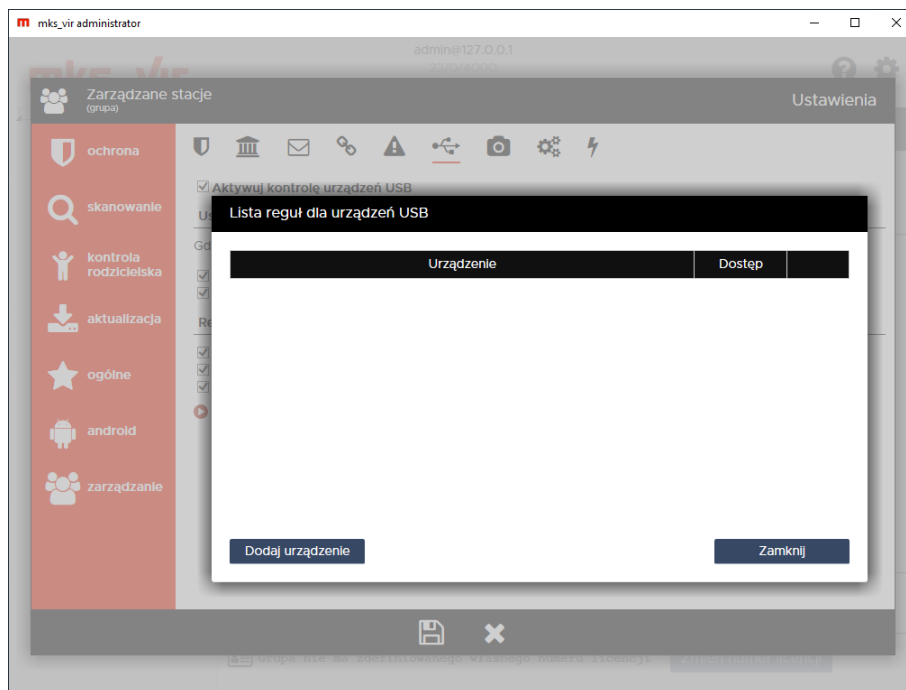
mks_vir administrator

admin@127.0.0.1

Zarządzane stacje
(grupa)

Ustawienia

ochrona

skanowanie

kontrola rodzicielska

aktualizacja

ogólne

android

zarządzanie

Aktywuj kontrolę urządzeń USB

Lista reguł dla urządzeń USB

| Urządzenie | Dostęp | |
|---|---|---|

Dodaj urządzenie

Zamknij